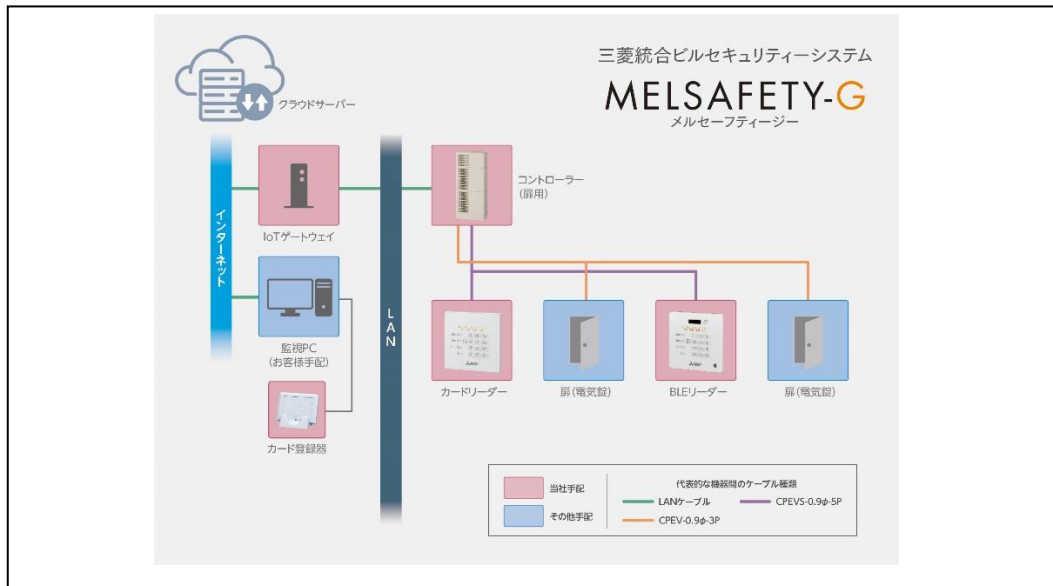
三菱統合ビルセキュリティーシステム

MELSAFETY-G

メルセーフティージー

クラウドサーバー

インターネット

IoTゲートウェイ

LAN

コントローラー
(扉用)

監視PC
(お客様手配)

カード登録器

カードリーダー

扉(電気錠)

BLEリーダー

扉(電気錠)

当社手配

その他手配

代表的な機器間のケーブル種類

LANケーブル

CPEVS-0.9φ-5P

CPEV-0.9φ-3P